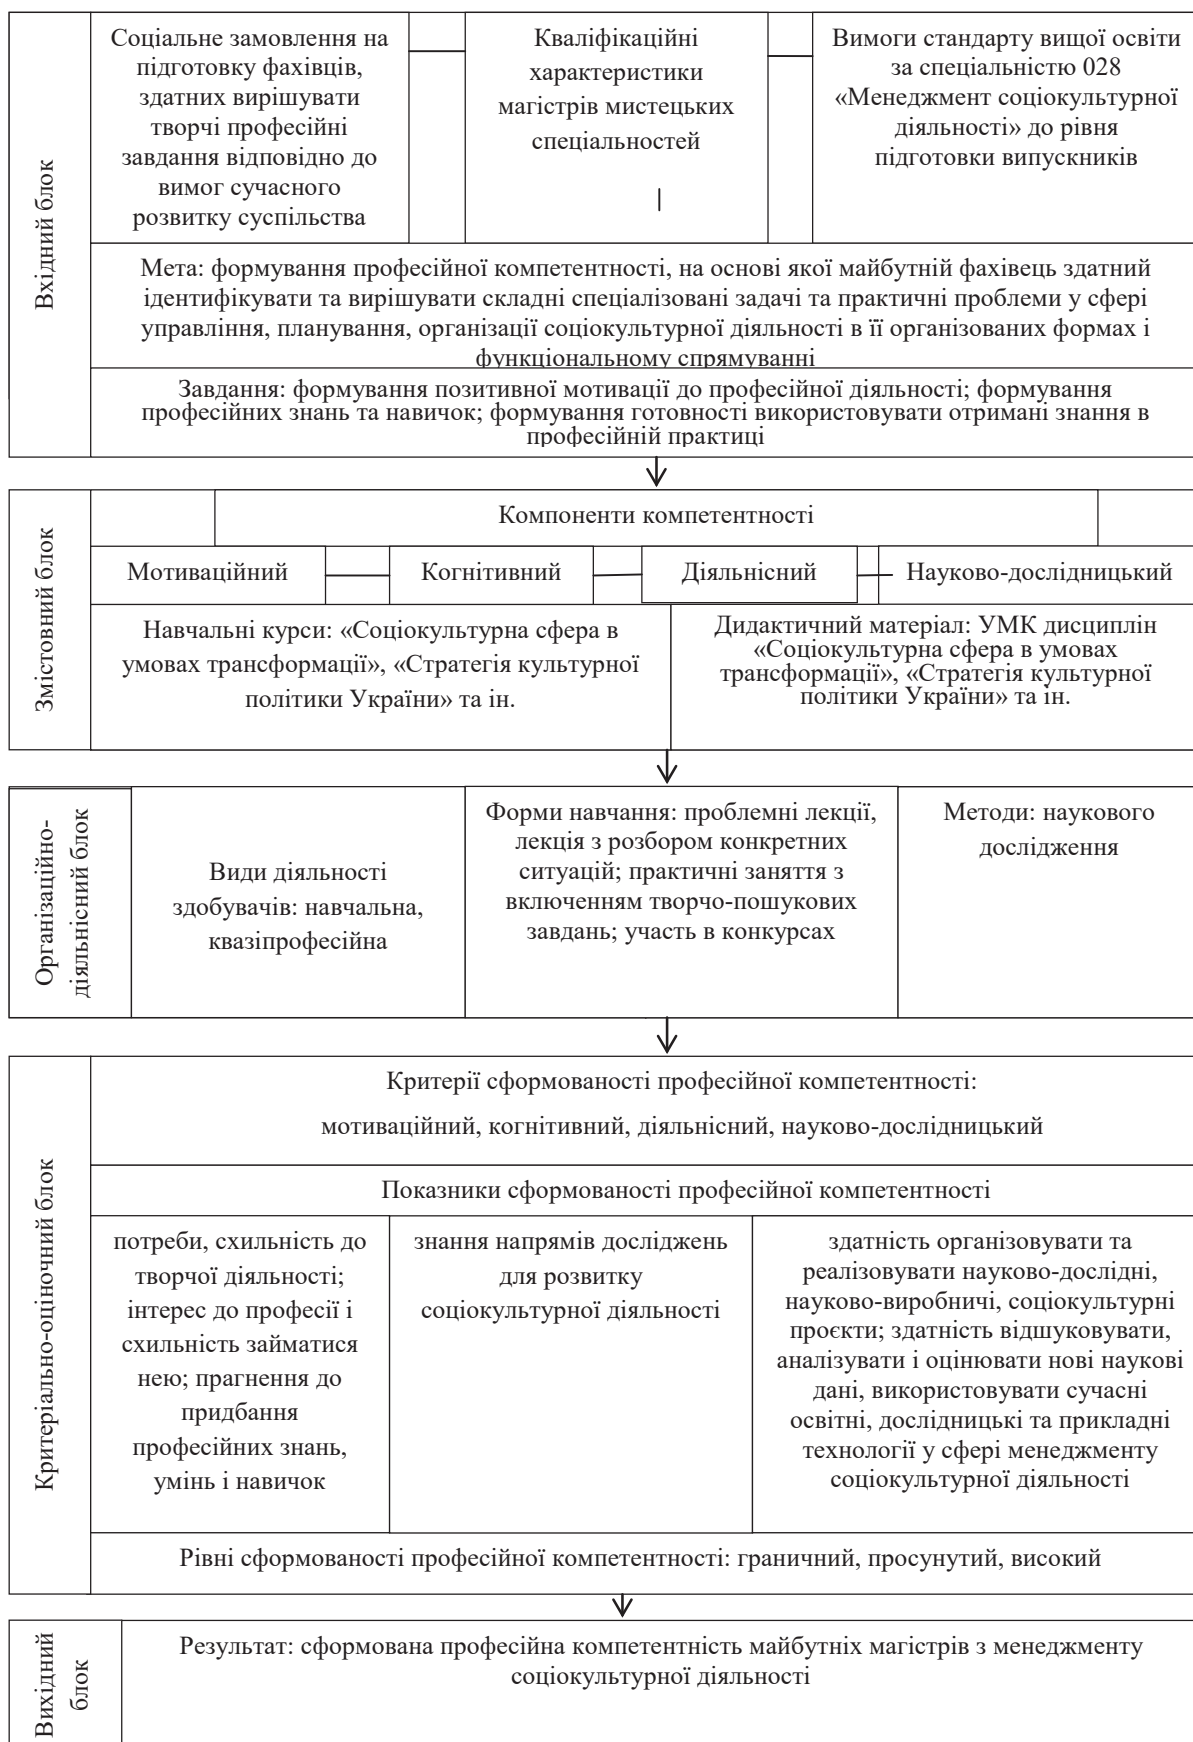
Вхідний блок

Соціальне замовлення на підготовку фахівців, здатних вирішувати творчі професійні завдання відповідно до вимог сучасного розвитку суспільства

Кваліфікаційні характеристики магістрів мистецьких спеціальностей

Вимоги стандарту вищої освіти за спеціальністю 028 «Менеджмент соціокультурної діяльності» до рівня підготовки випускників

Мета: формування професійної компетентності, на основі якої майбутній фахівець здатний ідентифікувати та вирішувати складні спеціалізовані задачі та практичні проблеми у сфері управління, планування, організації соціокультурної діяльності в її організованих формах і функціональному спрямуванні

Завдання: формування позитивної мотивації до професійної діяльності; формування професійних знань та навичок; формування готовності використовувати отримані знання в професійній практиці

Змістовний блок

Компоненти компетентності

Мотиваційний

Когнітивний

Діяльнісний

Науково-дослідницький

Навчальні курси: «Соціокультурна сфера в умовах трансформації», «Стратегія культурної політики України» та ін.

Дидактичний матеріал: УМК дисциплін «Соціокультурна сфера в умовах трансформації», «Стратегія культурної політики України» та ін.

Організаційно-діяльнісний блок

Види діяльності здобувачів: навчальна, квазіпрофесійна

Форми навчання: проблемні лекції, лекція з розбором конкретних ситуацій; практичні заняття з включенням творчо-пошукових завдань; участь в конкурсах

Методи: наукового дослідження

Критеріально-оціночний блок

Критерії сформованості професійної компетентності:

мотиваційний, когнітивний, діяльнісний, науково-дослідницький

Показники сформованості професійної компетентності

потреби, схильність до творчої діяльності; інтерес до професії і схильність займатися нею; прагнення до придбання професійних знань, умінь і навичок

знання напрямів досліджень для розвитку соціокультурної діяльності

здатність організовувати та реалізовувати науково-дослідні, науково-виробничі, соціокультурні проєкти; здатність відшуковувати, аналізувати і оцінювати нові наукові дані, використовувати сучасні освітні, дослідницькі та прикладні технології у сфері менеджменту соціокультурної діяльності

Рівні сформованості професійної компетентності: граничний, просунутий, високий

Вихідний блок

Результат: сформована професійна компетентність майбутніх магістрів з менеджменту соціокультурної діяльності